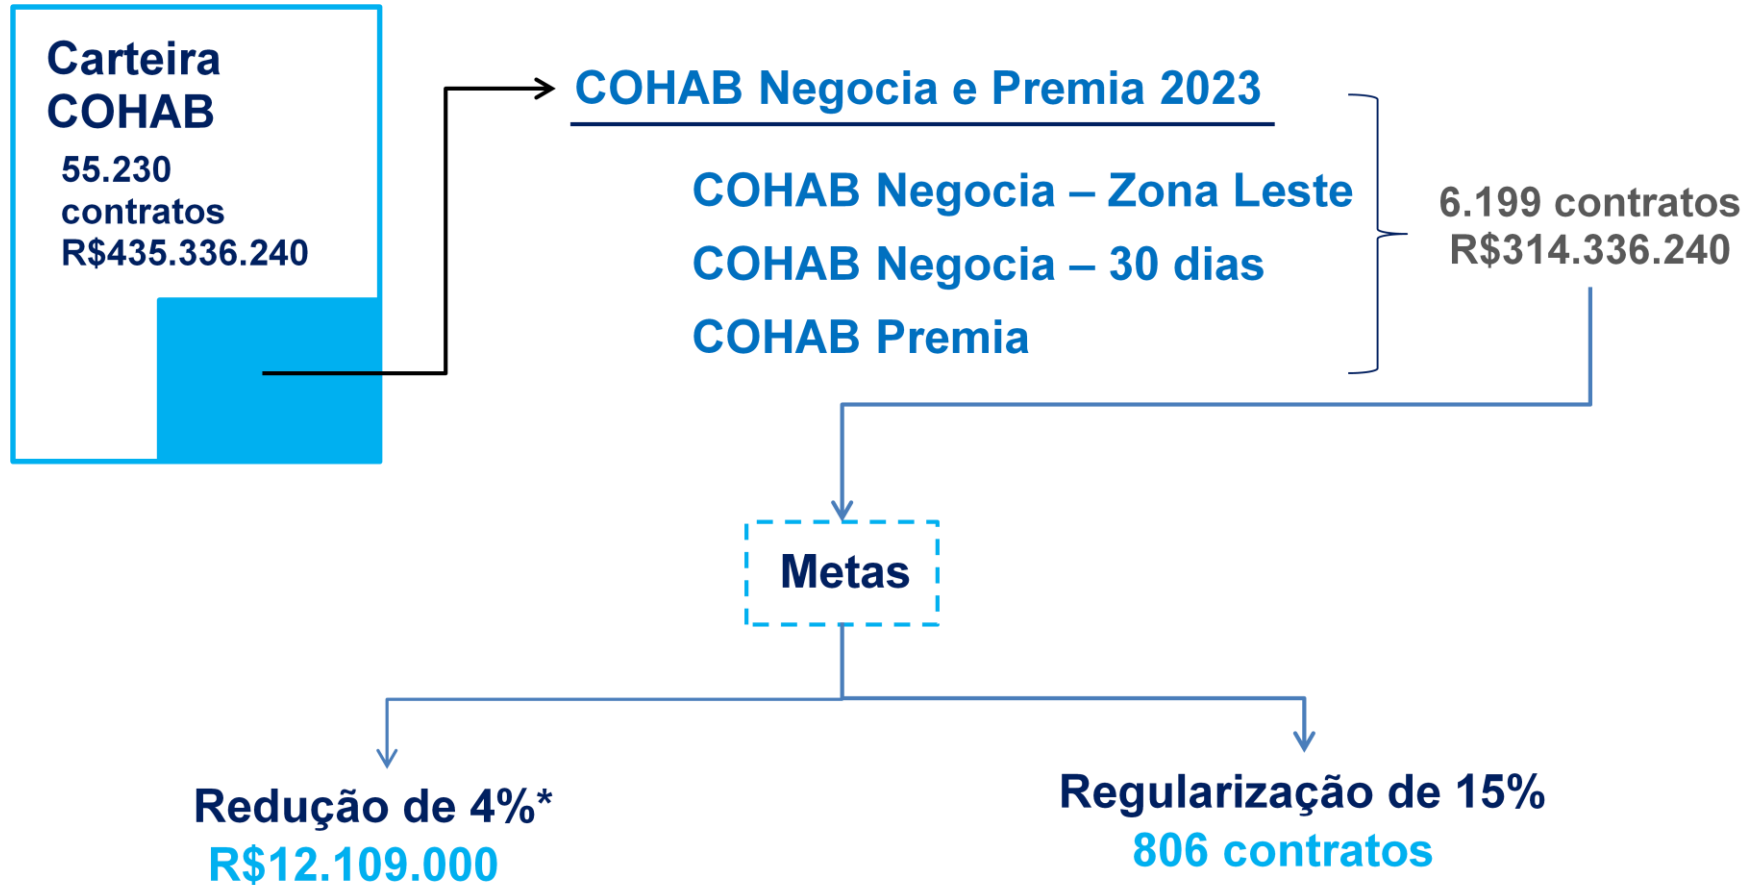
Carteira COHAB
55.230 contratos
R$435.336.240

COHAB Negocia e Premia 2023

COHAB Negocia – Zona Leste
COHAB Negocia – 30 dias
COHAB Premia

6.199 contratos
R$314.336.240

Metas

Redução de 4%*
R$12.109.000

Regularização de 15%
806 contratos